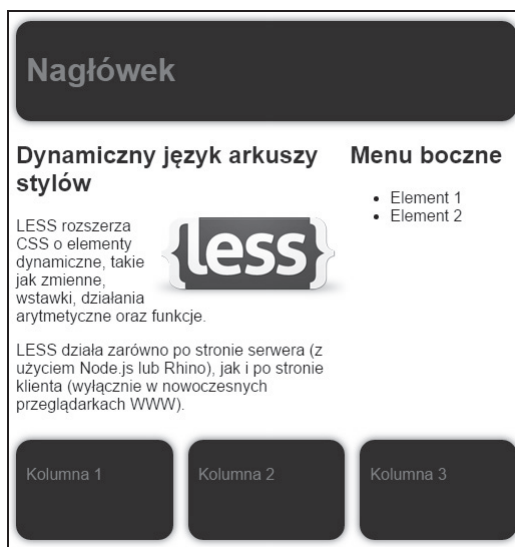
Nagłówek

Dynamiczny język arkuszy stylów

LESS rozszerza CSS o elementy dynamiczne, takie jak zmienne, wstawki, działania arytmetyczne oraz funkcje.

{less}

LESS działa zarówno po stronie serwera (z użyciem Node.js lub Rhino), jak i po stronie klienta (wyłącznie w nowoczesnych przeglądarkach WWW).

Menu boczne

- Element 1
- Element 2

Kolumna 1

Kolumna 2

Kolumna 3